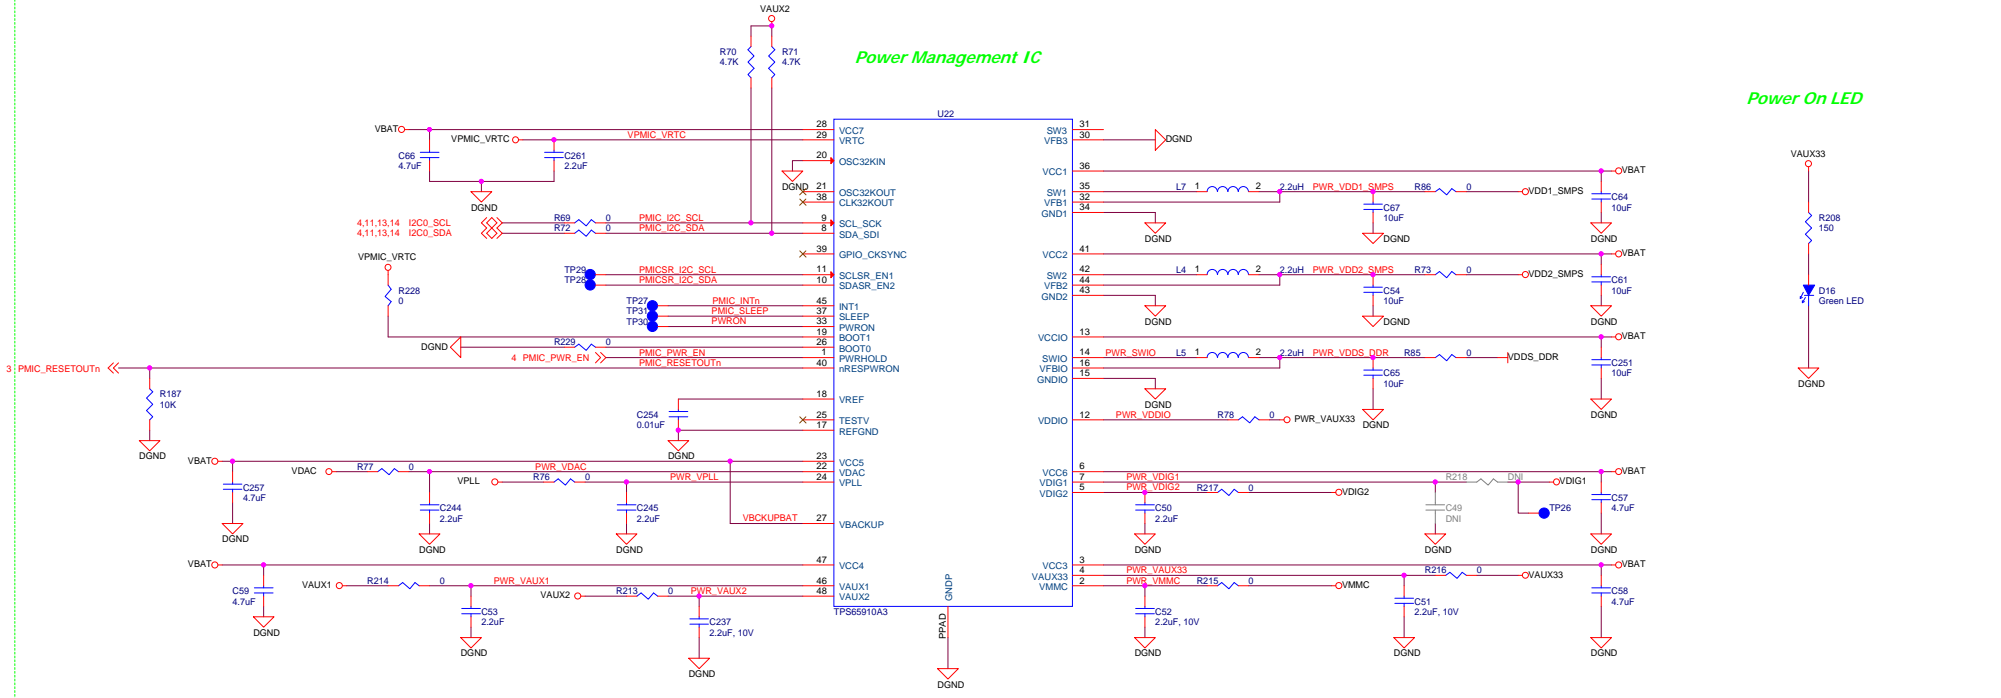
Power Management IC

Power On LED

VAUX2
R70 4.7K
R71 4.7K
U22
VBAT
VPMIC_VRTC
VPMIC_VRTC
C66 4.7uF
C261 2.2uF
DGND
28 VCC7
29 VRTC
20 OSC32KIN
DGND
21 OSC32KOUT
38 CLK32KOUT
4,11,13,14 I2C0_SCL
4,11,13,14 I2C0_SDA
R69 0
R72 0
PMIC_I2C_SCL
PMIC_I2C_SDA
9 SCL_SCK
8 SDA_SDI
39 GPIO_CKSYNC
VPMIC_VRTC
TP29
TP28
PMICSR_I2C_SCL
PMICSR_I2C_SDA
11 SCLSR_EN1
10 SDASR_EN2
R228 0
TP27
TP31
TP30
PMIC_INTn
PMIC_SLEEP
PWRON
45 INT1
37 SLEEP
33 PWRON
19 BOOT1
26 BOOT0
DGND
R229 0
4 PMIC_PWR_EN
PMIC_PWR_EN
PMIC_RESETOUTn
1 PWRHOLD
40 nRESPWRON
3 PMIC_RESETOUTn
R187 10K
DGND
18 VREF
C254 0.01uF
25 TESTV
17 REFGND
DGND
VBAT
VDAC
R77 0
PWR_VDAC
23 VCC5
22 VDAC
VPLL
R76 0
PWR_VPLL
24 VPLL
C257 4.7uF
C244 2.2uF
C245 2.2uF
VBCKUPBAT
27 VBACKUP
DGND
DGND
DGND
VBAT
47 VCC4
VAUX1
R214 0
PWR_VAUX1
46 VAUX1
VAUX2
R213 0
PWR_VAUX2
48 VAUX2
C59 4.7uF
C53 2.2uF
C237 2.2uF, 10V
DGND
DGND
DGND
TPS65910A3
GNDP
PPAD
DGND
31 SW3
30 VFB3
DGND
36 VCC1
VBAT
35 SW1
32 VFB1
34 GND1
L7 1 2 2.2uH
PWR_VDD1_SMPS
R86 0
VDD1_SMPS
C67 10uF
C64 10uF
DGND
DGND
DGND
41 VCC2
VBAT
42 SW2
44 VFB2
43 GND2
L4 1 2 2.2uH
PWR_VDD2_SMPS
R73 0
VDD2_SMPS
C54 10uF
C61 10uF
DGND
DGND
DGND
13 VCCIO
VBAT
14 SWIO
16 VFBIO
15 GNDIO
PWR_SWIO
L5 1 2 2.2uH
PWR_VDDS_DDR
R85 0
VDDS_DDR
C65 10uF
C251 10uF
DGND
DGND
DGND
12 VDDIO
PWR_VDDIO
R78 0
PWR_VAUX33
6 VCC6
7 VDIG1
5 VDIG2
PWR_VDIG1
PWR_VDIG2
R217 0
VDIG2
R218 DNI
VDIG1
VBAT
C50 2.2uF
C49 DNI
TP26
C57 4.7uF
DGND
DGND
DGND
3 VCC3
4 VAUX33
2 VMMC
PWR_VAUX33
PWR_VMMC
R215 0
VMMC
R216 0
VAUX33
VBAT
C52 2.2uF, 10V
C51 2.2uF, 10V
C58 4.7uF
DGND
DGND
DGND
VAUX33
R208 150
D16 Green LED
DGND